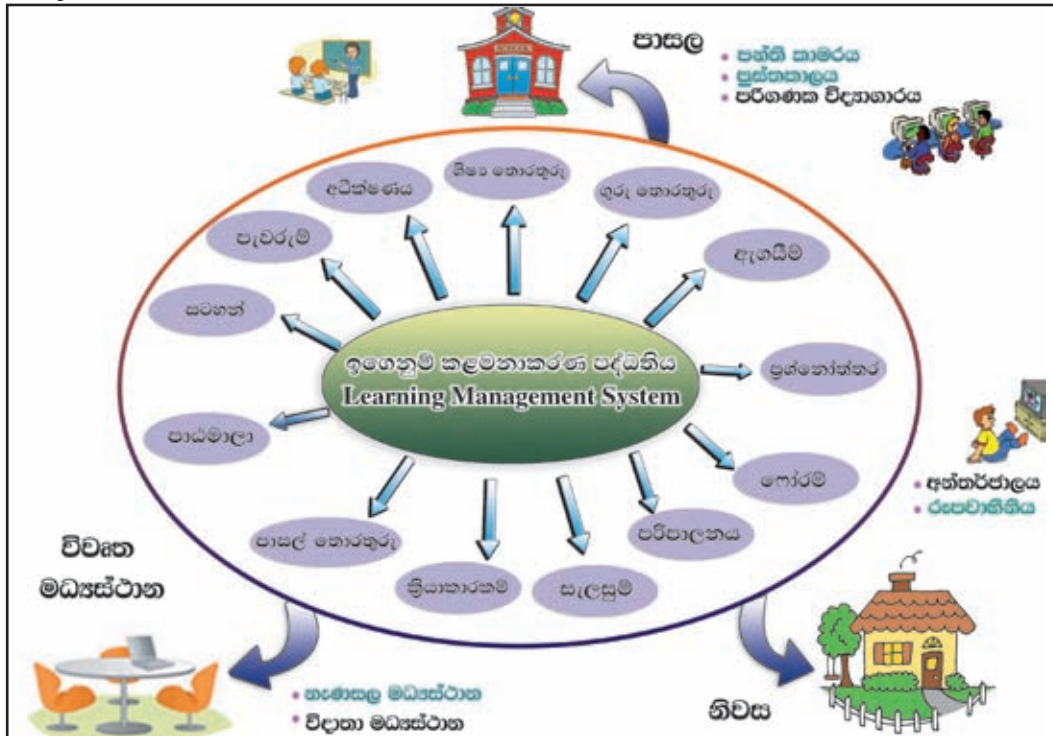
පාසල
• පන්ති කාමරය
• පුස්තකාලය
• පරිගණක විද්‍යාගාරය

ශිෂ්‍ය තොරතුරු
අධීක්ෂණය
ගුරු තොරතුරු
පැවරුම්
ඇගයීම
සටහන්
ඉගෙනුම් කළමනාකරණ පද්ධතිය
Learning Management System
ප්‍රශ්නෝත්තර
පාඨමාලා
ෆෝරම්
පාසල් තොරතුරු
පරිපාලනය
ක්‍රියාකාරකම්
සැලසුම්

• අන්තර්ජාලය
• රූපවාහිනිය

විවෘත මධ්‍යස්ථාන

• හණසල මධ්‍යස්ථාන
• විදාතා මධ්‍යස්ථාන

නිවස